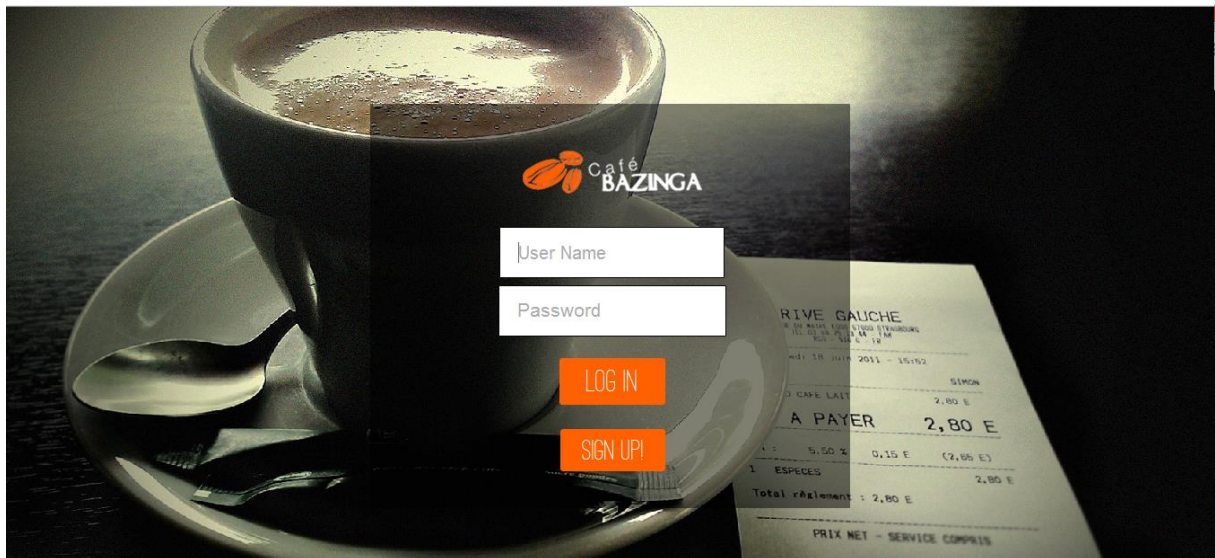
Café BAZINGA

User Name

Password

LOG IN

SIGN UP!

RIVE GAUCHE

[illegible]

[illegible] 18 Juin 2011 - 15:52

SIMON

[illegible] CAFE LAIT 2,80 E

A PAYER 2,80 E

5,50 % 0,15 E (2,65 E)

1 ESPECES 2,80 E

Total règlement : 2,80 E

PRIX NET - SERVICE COMPRIS